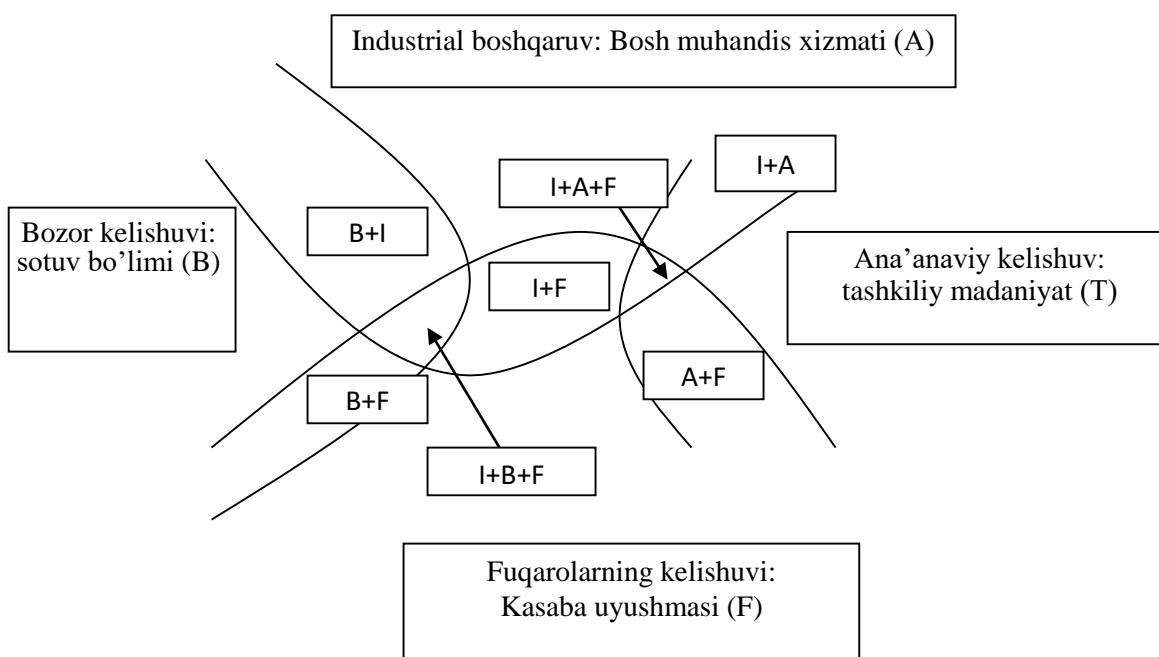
Industrial boshqaruv: Bosh muhandis xizmati (A)

I+A+F

I+A

Bozor kelishuvi: sotuv bo’limi (B)

B+I

I+F

Ana’anaviy kelishuv: tashkiliy madaniyat (T)

A+F

B+F

I+B+F

Fuqarolarning kelishuvi: Kasaba uyushmasi (F)